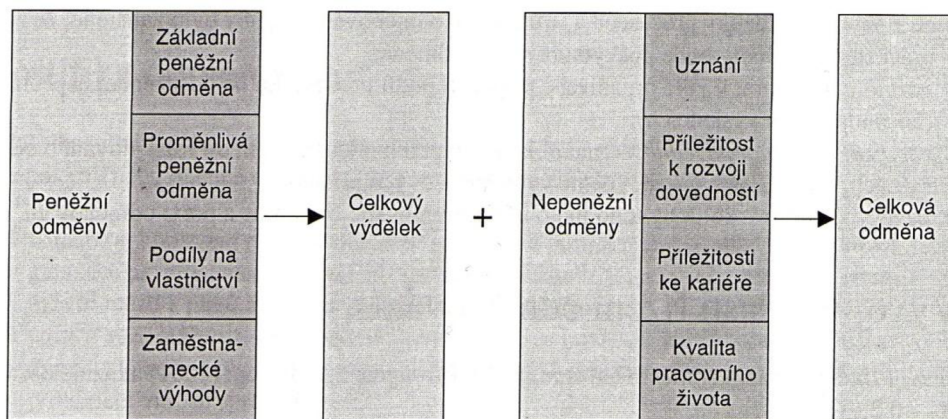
Peněžní odměny

Základní peněžní odměna

Proměnlivá peněžní odměna

Podíly na vlastnictví

Zaměstnanecké výhody

Celkový výdělek

+

Nepeněžní odměny

Uznání

Příležitost k rozvoji dovedností

Příležitosti ke kariéře

Kvalita pracovního života

Celková odměna